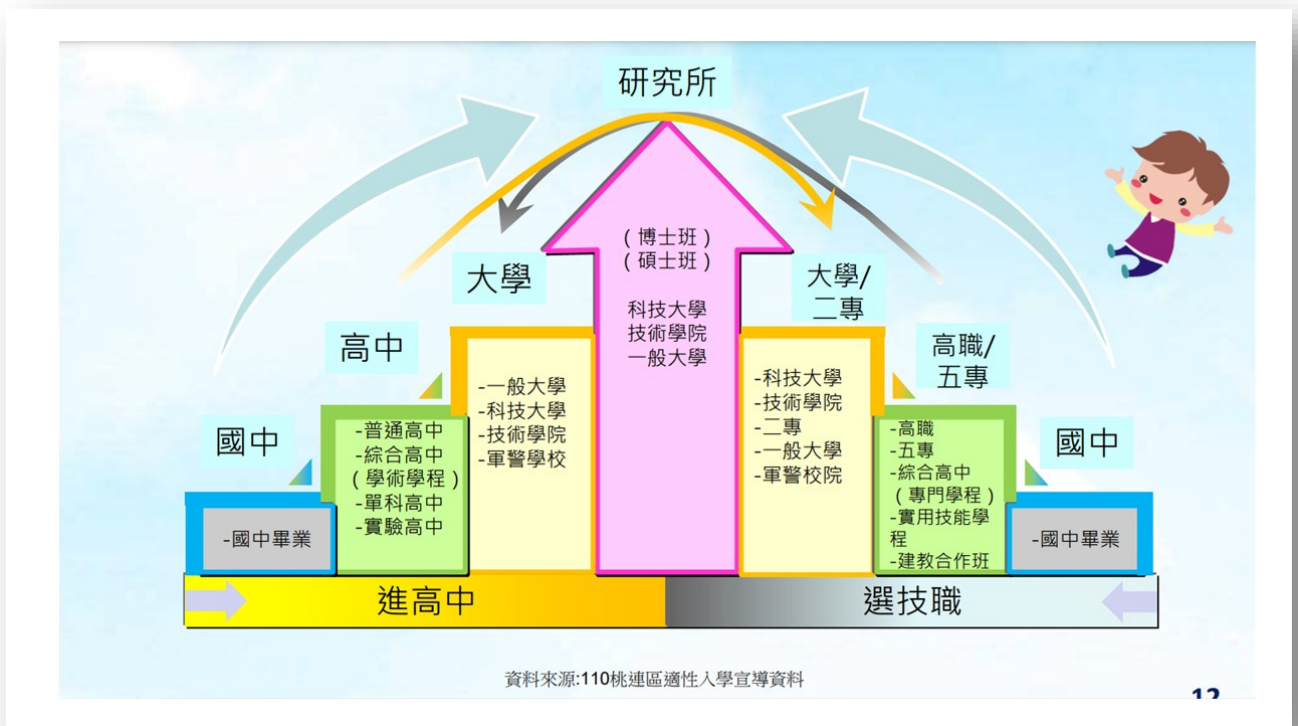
研究所

（博士班）
（碩士班）

科技大學
技術學院
一般大學

大學

-一般大學
-科技大學
-技術學院
-軍警學校

高中

-普通高中
-綜合高中
（學術學程）
-單科高中
-實驗高中

國中

-國中畢業

大學/
二專

-科技大學
-技術學院
-二專
-一般大學
-軍警校院

高職/
五專

-高職
-五專
-綜合高中
（專門學程）
-實用技能學程
-建教合作班

國中

-國中畢業

進高中

選技職

資料來源:110桃連區適性入學宣導資料

12